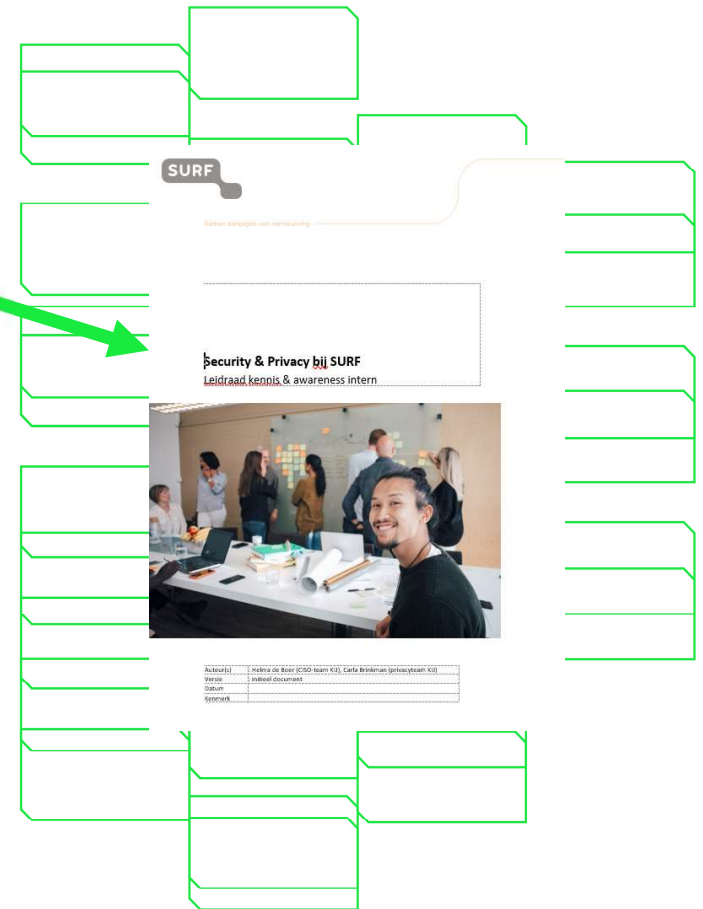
SURF

Samen aanjagen van vernieuwing

Security & Privacy bij SURF
Leidraad kennis & awareness intern

| Auteur(s) | Helma de Boer (CISO-team KI), Carla Brinkman (privacyteam KI) |
|---|---|
| Versie | Initieel document |
| Datum | |
| Kenmerk | |